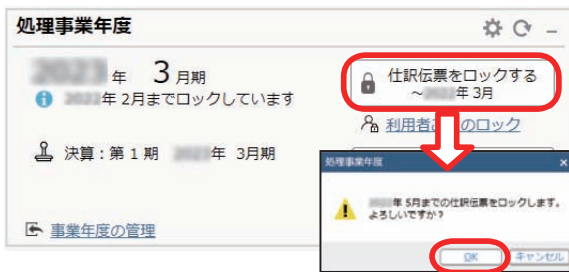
処理事業年度

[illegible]年 3月期

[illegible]年 2月までロックしています

仕訳伝票をロックする
～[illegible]年 3月

利用者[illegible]のロック

決算：第 1 期 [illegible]年 3月期

事業年度の管理

処理事業年度

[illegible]年 3月までの仕訳伝票をロックします。
よろしいですか？

OK

キャンセル